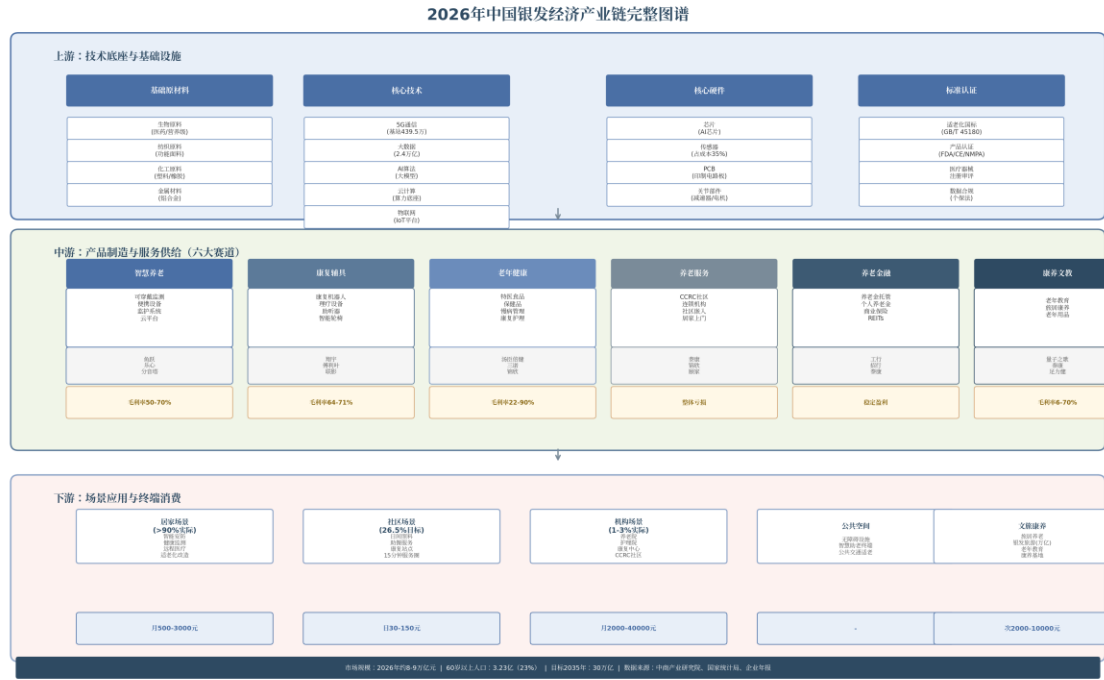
2026年中国银发经济产业链完整图谱

上游：技术底座与基础设施

基础原材料

生物原料
(医药/营养级)

纺织原料
(功能面料)

化工原料
(塑料/橡胶)

金属材料
(铝合金)

核心技术

5G通信
(基站439.5万)

大数据
(2.4万亿)

AI算法
(大模型)

云计算
(算力调度)

物联网
(IoT平台)

核心硬件

芯片
(AI芯片)

传感器
(占成本35%)

PCB
(印制电路板)

关节部件
(减速器/电机)

标准认证

适老化国标
(GB/T 45180)

产品认证
(FDA/CE/NMPA)

医疗器械
注册审评

数据合规
(个保法)

中游：产品制造与服务供给（六大赛道）

智慧养老

可穿戴监测
健康设备
监护系统
云平台

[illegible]

毛利率50-70%

康复辅具

康复机器人
理疗设备
助听器
智能轮椅

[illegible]

毛利率64-71%

老年健康

特医食品
保健品
慢病管理
康复护理

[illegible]

毛利率22-90%

养老服务

CCRC社区
连锁机构
社区嵌入
居家上门

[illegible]

整体亏损

养老金融

养老金托管
个人养老金
商业保险
REITs

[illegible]

稳定盈利

康养文旅

老年教育
旅居康养
老年用品

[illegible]

毛利率6-70%

下游：场景应用与终端消费

居家场景
(>90%实际)
智能安防
健康监测
远程医疗
适老化改造

社区场景
(26.5%目标)
日间照料
助餐服务
康复站点
15分钟服务圈

机构场景
(1-3%实际)
养老院
护理院
康复中心
CCRC社区

公共空间
无障碍设施
智慧适老终端
公共交通适老

文旅康养
旅居养老
银发旅游(万亿)
老年教育
康养基地

月500-3000元

日30-150元

月2000-40000元

-

次2000-10000元

市场规模：2026年约8-9万亿元 | 60岁以上人口：3.23亿（23%） | 目标2035年：30万亿 | 数据来源：中商产业研究院、国家统计局、企业年报